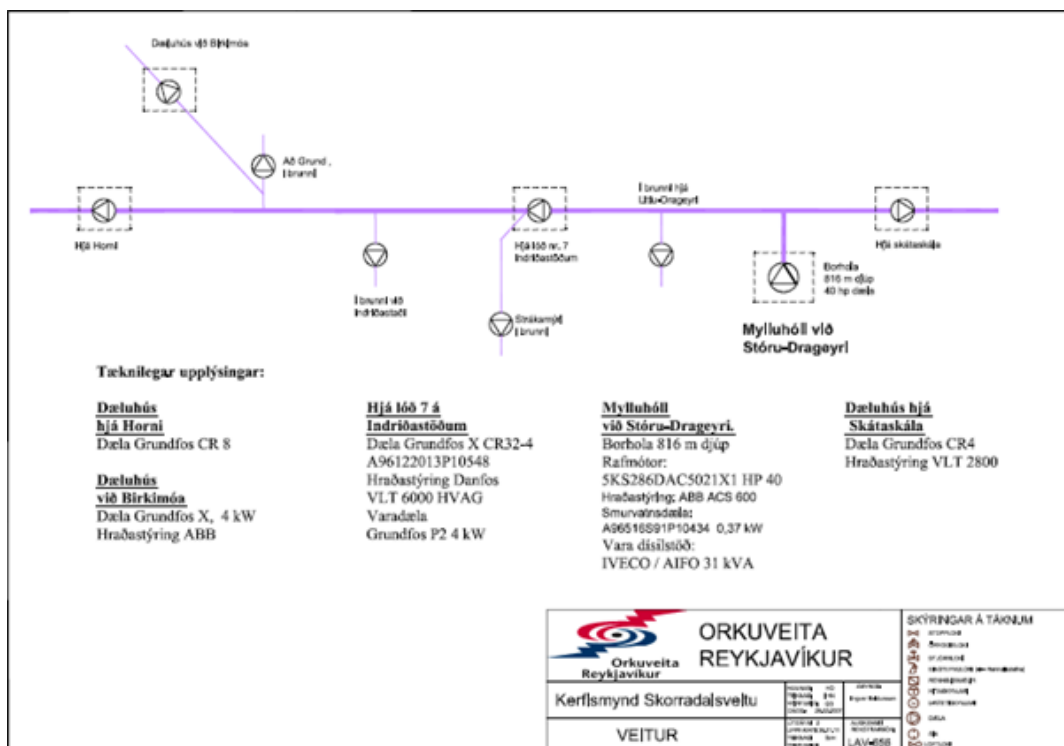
Dæluhús við Birkimóa

Að Grund , í brunni

Hjá Horni

Í brunni við Indriðastaði

Hjá lóð nr. 7 Indriðastöðum

Stráksmýri í brunni

Í brunni hjá Litlu-Drageyri

Borhola 816 m djúp 40 hp dæla

Hjá skátaskála

Mylluhóll við Stóru-Drageyri

Tæknilegar upplýsingar:

Dæluhús hjá Horni
Dæla Grundfos CR 8

Dæluhús við Birkimóa
Dæla Grundfos X, 4 kW
Hraðastýring ABB

Hjá lóð 7 á Indriðastöðum
Dæla Grundfos X CR32-4
A96122013P10548
Hraðastýring Danfos
VLT 6000 HVAG
Varadæla
Grundfos P2 4 kW

Mylluhóll við Stóru-Drageyri.
Borhola 816 m djúp
Rafmótor:
5KS286DAC5021X1 HP 40
Hraðastýring: ABB ACS 600
Smurvatnsdæla:
A96516S91P10434 0,37 kW
Vara dísilstöð:
IVECO / AIFO 31 kVA

Dæluhús hjá Skátaskála
Dæla Grundfos CR4
Hraðastýring VLT 2800

Orkuveita Reykjavíkur

ORKUVEITA REYKJAVÍKUR

SKÝRINGAR Á TÁKNUM

Kerfismynd Skorradalsveitu

VEITUR

LAV-858

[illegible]